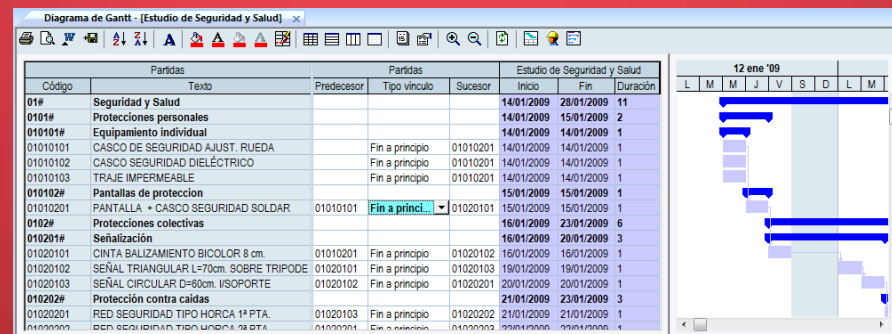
Diagrama de Gantt - [Estudio de Seguridad y Salud] ×

| Partidas | | Partidas | | | Estudio de Seguridad y Salud | | |
|---|---|---|---|---|---|---|---|
| Código | Texto | Predecesor | Tipo vínculo | Sucesor | Inicio | Fin | Duración |
| 01# | Seguridad y Salud | | | | 14/01/2009 | 28/01/2009 | 11 |
| 0101# | Protecciones personales | | | | 14/01/2009 | 15/01/2009 | 2 |
| 010101# | Equipamiento individual | | | | 14/01/2009 | 14/01/2009 | 1 |
| 01010101 | CASCO DE SEGURIDAD AJUST. RUEDA | | Fin a principio | 01010201 | 14/01/2009 | 14/01/2009 | 1 |
| 01010102 | CASCO SEGURIDAD DIELÉCTRICO | | Fin a principio | 01010201 | 14/01/2009 | 14/01/2009 | 1 |
| 01010103 | TRAJE IMPERMEABLE | | Fin a principio | 01010201 | 14/01/2009 | 14/01/2009 | 1 |
| 010102# | Pantallas de proteccion | | | | 15/01/2009 | 15/01/2009 | 1 |
| 01010201 | PANTALLA + CASCO SEGURIDAD SOLDAR | 01010101 | Fin a princi... | 01020101 | 15/01/2009 | 15/01/2009 | 1 |
| 0102# | Protecciones colectivas | | | | 16/01/2009 | 23/01/2009 | 6 |
| 010201# | Señalización | | | | 16/01/2009 | 20/01/2009 | 3 |
| 01020101 | CINTA BALIZAMIENTO BICOLOR 8 cm. | 01010201 | Fin a principio | 01020102 | 16/01/2009 | 16/01/2009 | 1 |
| 01020102 | SEÑAL TRIANGULAR L=70cm. SOBRE TRIPODE | 01020101 | Fin a principio | 01020103 | 19/01/2009 | 19/01/2009 | 1 |
| 01020103 | SEÑAL CIRCULAR D=60cm. I/SOPORTE | 01020102 | Fin a principio | 01020201 | 20/01/2009 | 20/01/2009 | 1 |
| 010202# | Protección contra caidas | | | | 21/01/2009 | 23/01/2009 | 3 |
| 01020201 | RED SEGURIDAD TIPO HORCA 1ª PTA. | 01020103 | Fin a principio | 01020202 | 21/01/2009 | 21/01/2009 | 1 |
| 01020202 | RED SEGURIDAD TIPO HORCA 2ª PTA. | 01020201 | Fin a principio | 01020203 | 22/01/2009 | 22/01/2009 | 1 |

12 ene '09
L M M J V S D L M